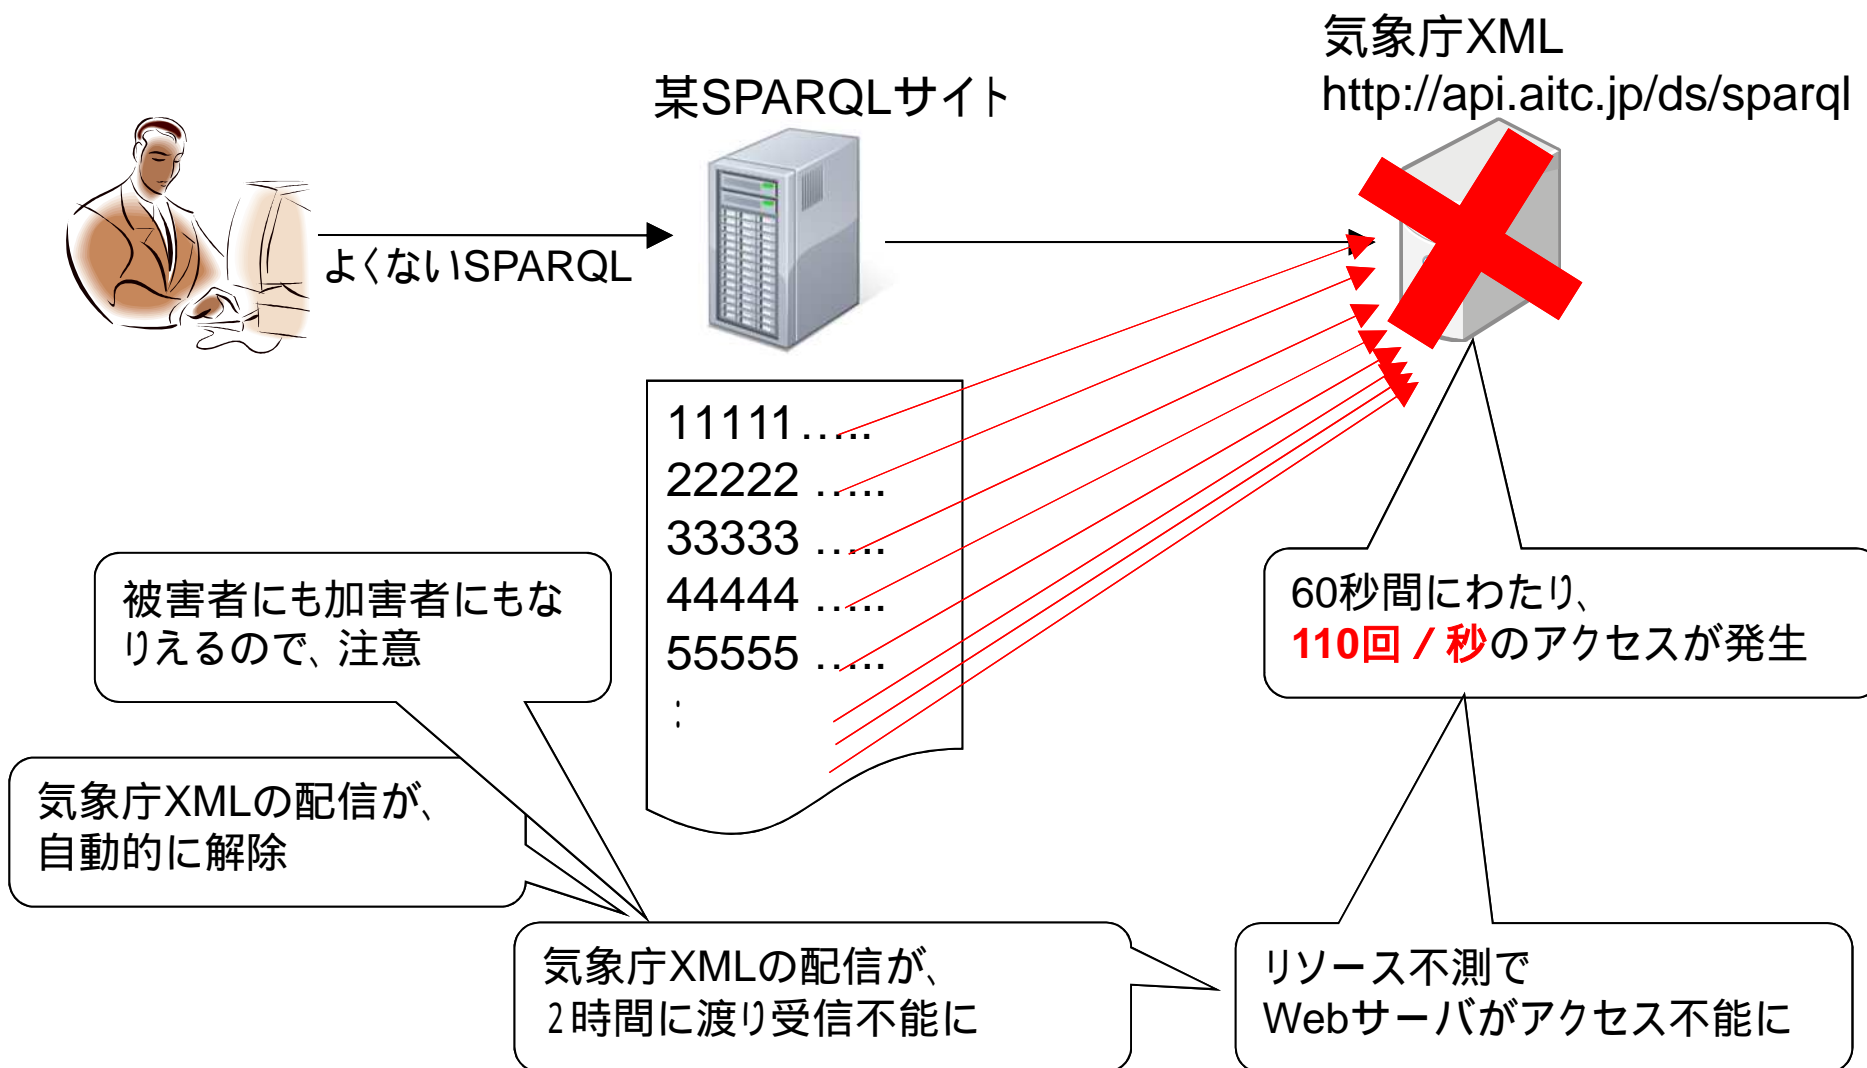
某SPARQLサイト

気象庁XML
http://api.aitc.jp/ds/sparql

よくないSPARQL

11111…..
22222 …..
33333 …..
44444 …..
55555 …..
:

被害者にも加害者にもなりえるので、注意

60秒間にわたり、
110回 / 秒のアクセスが発生

気象庁XMLの配信が、
自動的に解除

気象庁XMLの配信が、
2時間に渡り受信不能に

リソース不測で
Webサーバがアクセス不能に